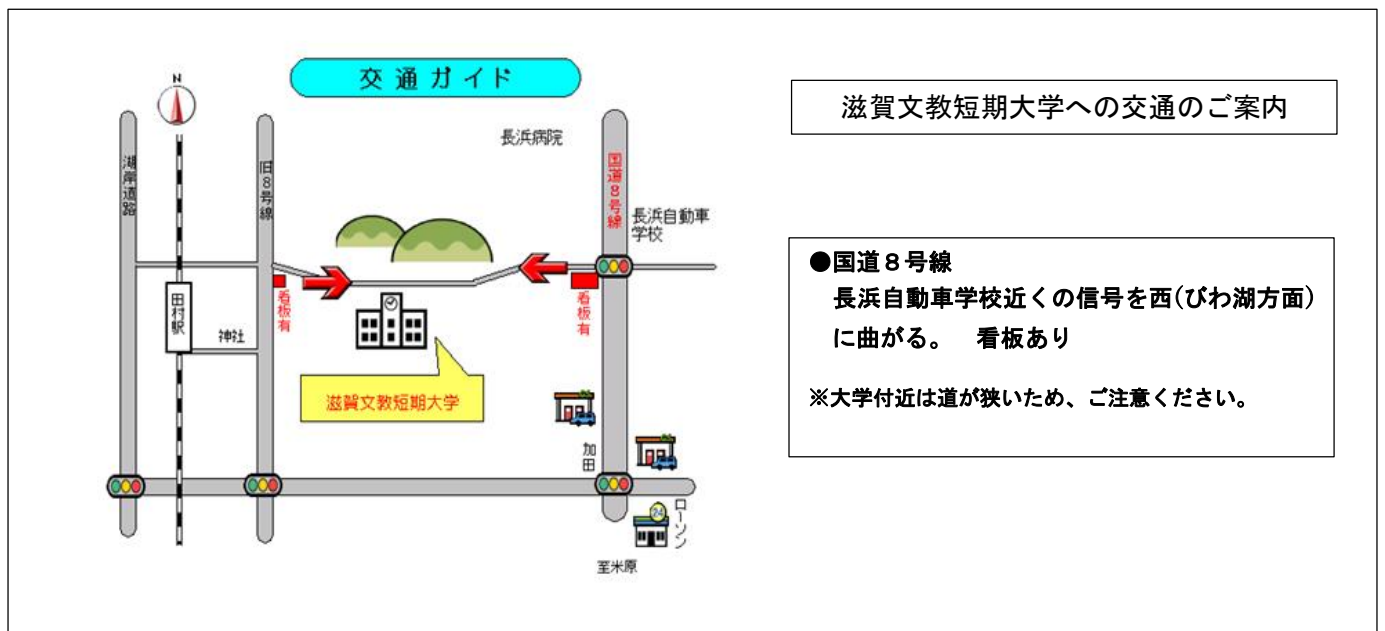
交通ガイド

N

湖岸道路

旧8号線

国道8号線

長浜病院

長浜自動車学校

看板有

看板有

田村駅

神社

滋賀文教短期大学

加田

ローソン

至米原

滋賀文教短期大学への交通のご案内

●国道8号線
長浜自動車学校近くの信号を西(びわ湖方面)に曲がる。 看板あり

※大学付近は道が狭いため、ご注意ください。